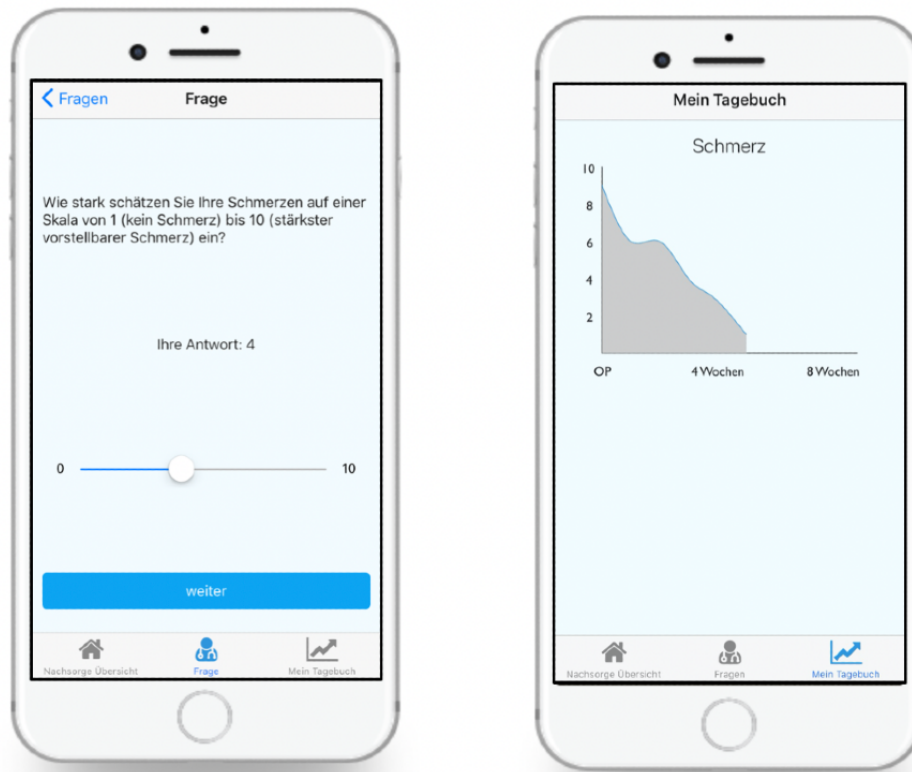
< Fragen
Frage

Wie stark schätzen Sie Ihre Schmerzen auf einer Skala von 1 (kein Schmerz) bis 10 (stärkster vorstellbarer Schmerz) ein?

Ihre Antwort: 4

0
10

weiter

Nachsorge Übersicht
Frage
Mein Tagebuch

Mein Tagebuch

Schmerz

10
8
6
4
2

OP
4 Wochen
8 Wochen

Nachsorge Übersicht
Fragen
Mein Tagebuch